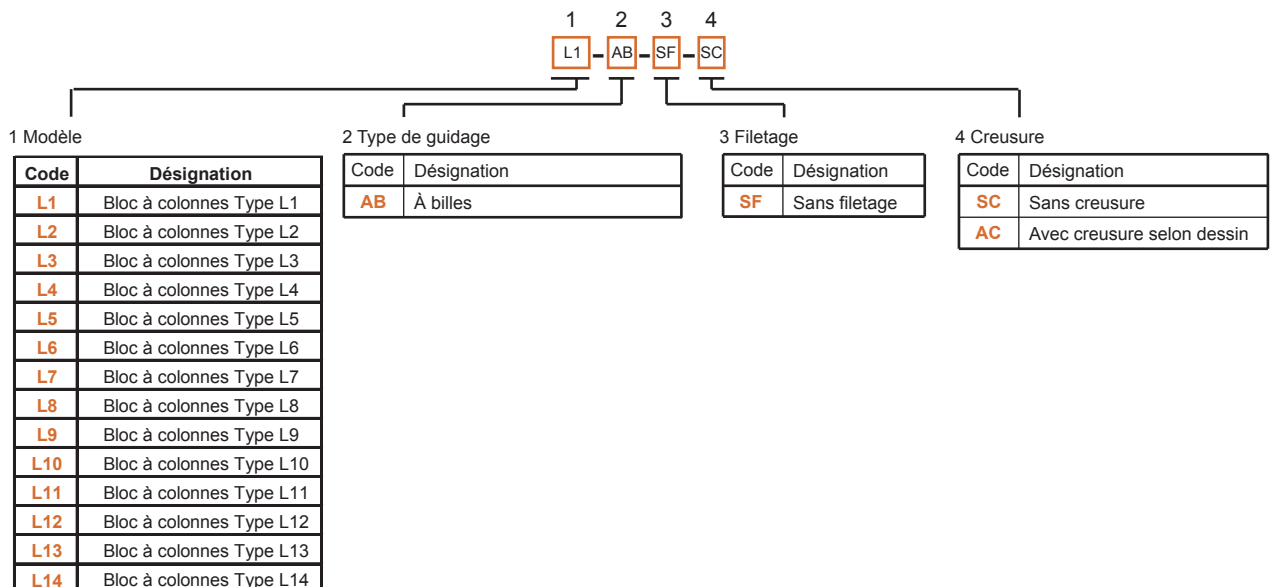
1 2 3 4
L1 – AB – SF – SC

1 Modèle

| Code | Désignation |
|---|---|
| L1 | Bloc à colonnes Type L1 |
| L2 | Bloc à colonnes Type L2 |
| L3 | Bloc à colonnes Type L3 |
| L4 | Bloc à colonnes Type L4 |
| L5 | Bloc à colonnes Type L5 |
| L6 | Bloc à colonnes Type L6 |
| L7 | Bloc à colonnes Type L7 |
| L8 | Bloc à colonnes Type L8 |
| L9 | Bloc à colonnes Type L9 |
| L10 | Bloc à colonnes Type L10 |
| L11 | Bloc à colonnes Type L11 |
| L12 | Bloc à colonnes Type L12 |
| L13 | Bloc à colonnes Type L13 |
| L14 | Bloc à colonnes Type L14 |

2 Type de guidage

| Code | Désignation |
|---|---|
| AB | À billes |

3 Filetage

| Code | Désignation |
|---|---|
| SF | Sans filetage |

4 Creusure

| Code | Désignation |
|---|---|
| SC | Sans creusure |
| AC | Avec creusure selon dessin |